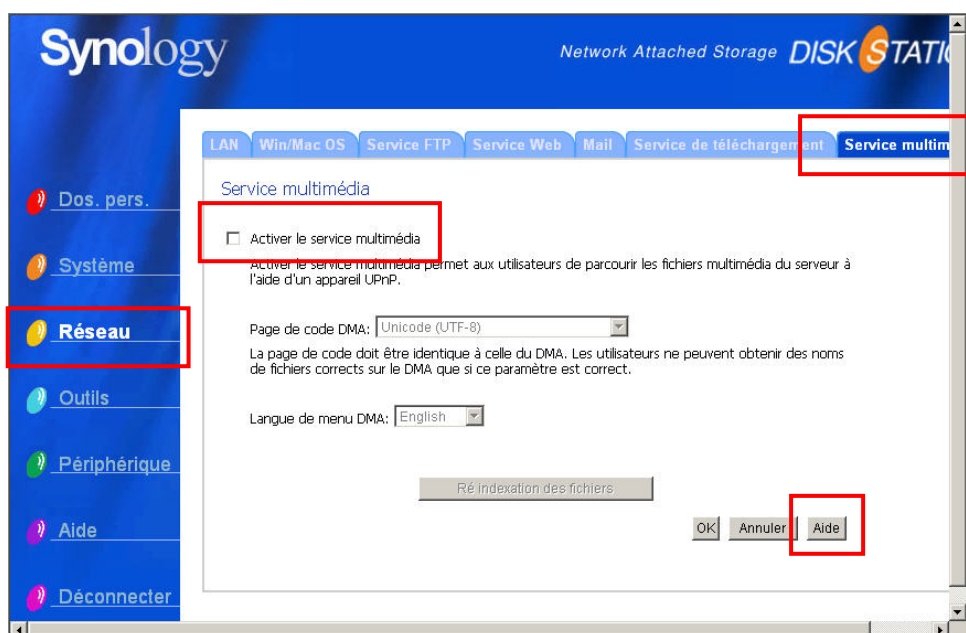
Synology

Network Attached Storage DISK STATI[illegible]

LAN Win/Mac OS Service FTP Service Web Mail Service de télécharge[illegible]ent Service multim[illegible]

Dos. pers.

Système

Réseau

Outils

Périphérique

Aide

Déconnecter

Service multimédia

Activer le service multimédia

Activer le service multimédia permet aux utilisateurs de parcourir les fichiers multimédia du serveur à l'aide d'un appareil UPnP.

Page de code DMA: Unicode (UTF-8)

La page de code doit être identique à celle du DMA. Les utilisateurs ne peuvent obtenir des noms de fichiers corrects sur le DMA que si ce paramètre est correct.

Langue de menu DMA: English

Ré indexation des fichiers

OK Annuler Aide